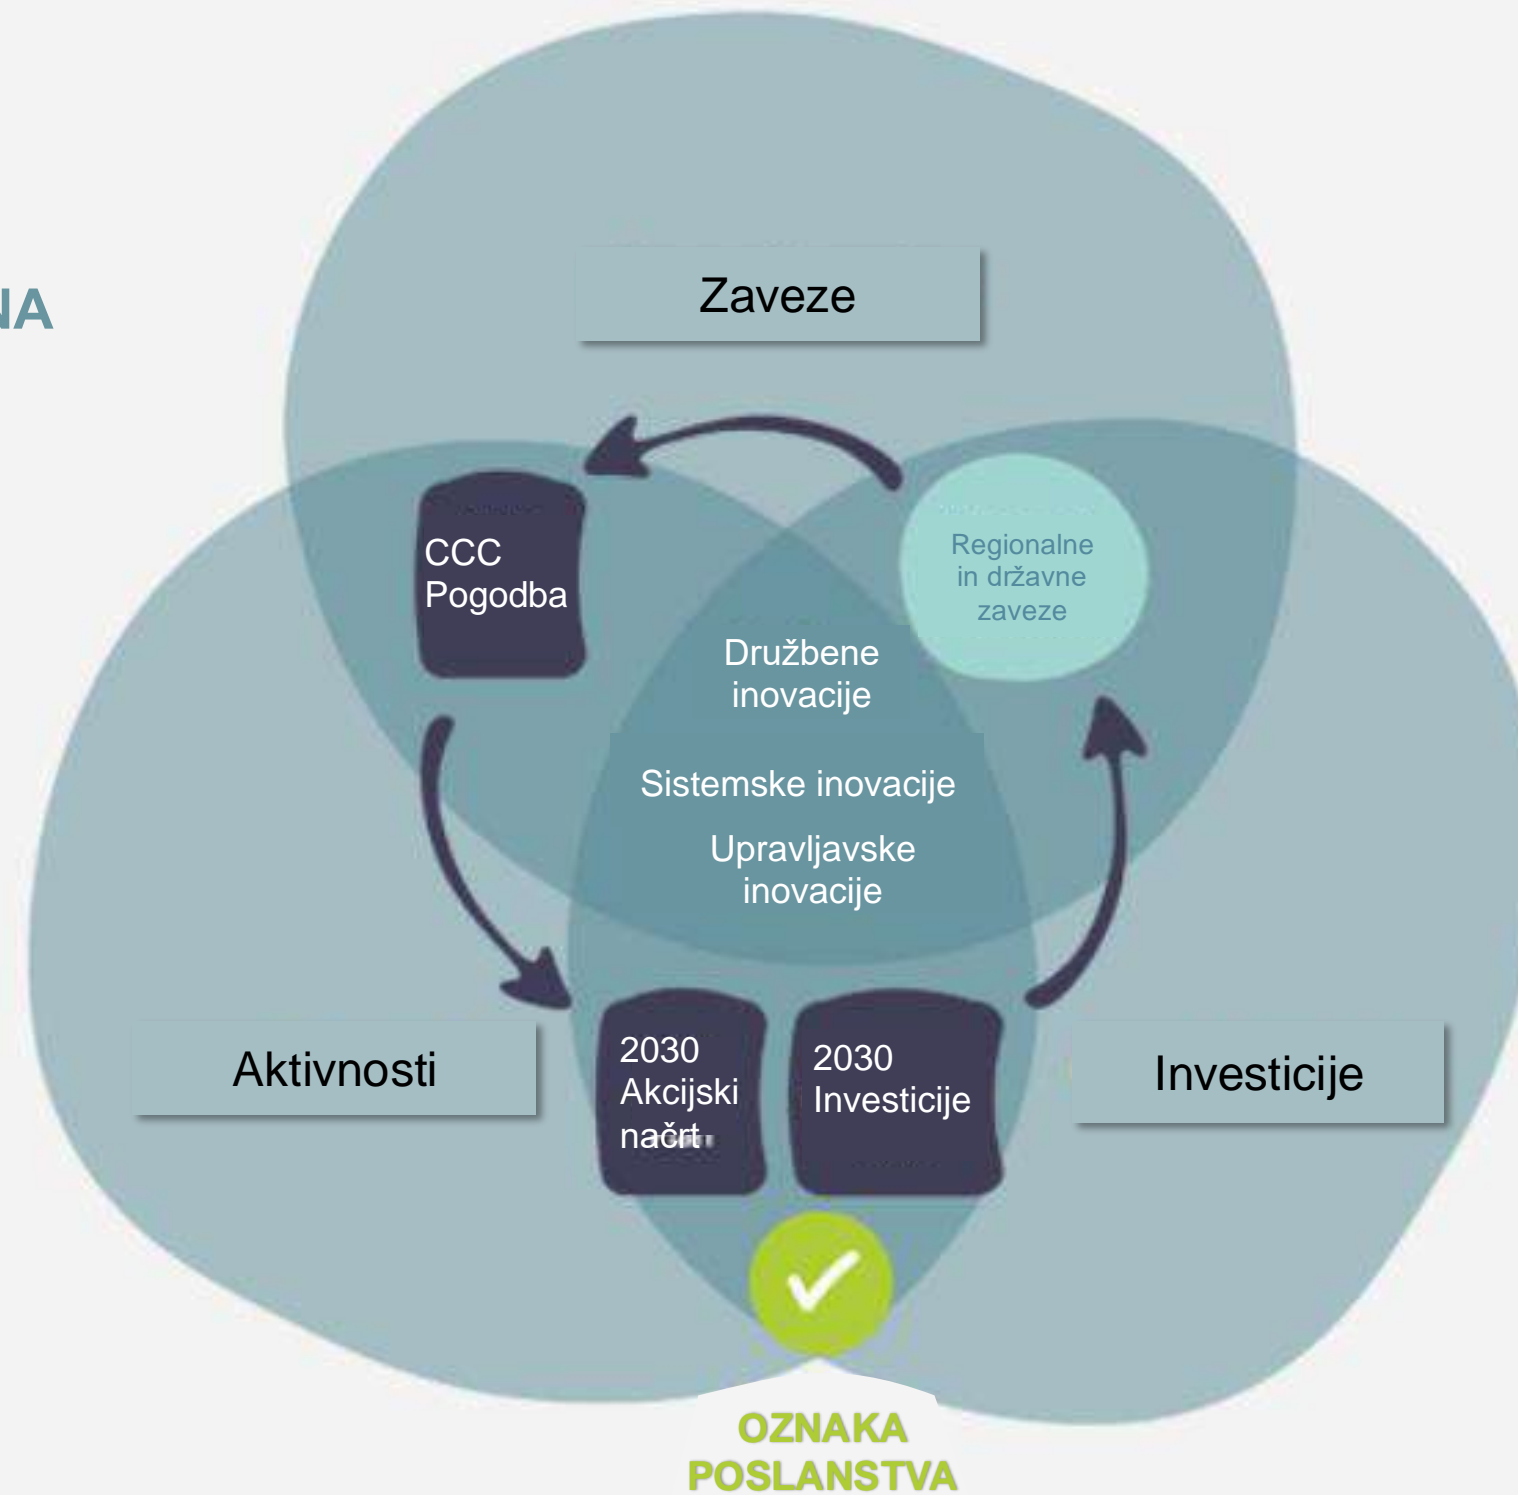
NA

Zaveze

CCC Pogodba

Regionalne in državne zaveze

Družbene inovacije

Sistemske inovacije

Upravljavske inovacije

Aktivnosti

2030 Akcijski načrt

2030 Investicije

Investicije

OZNAKA POSLANSTVA